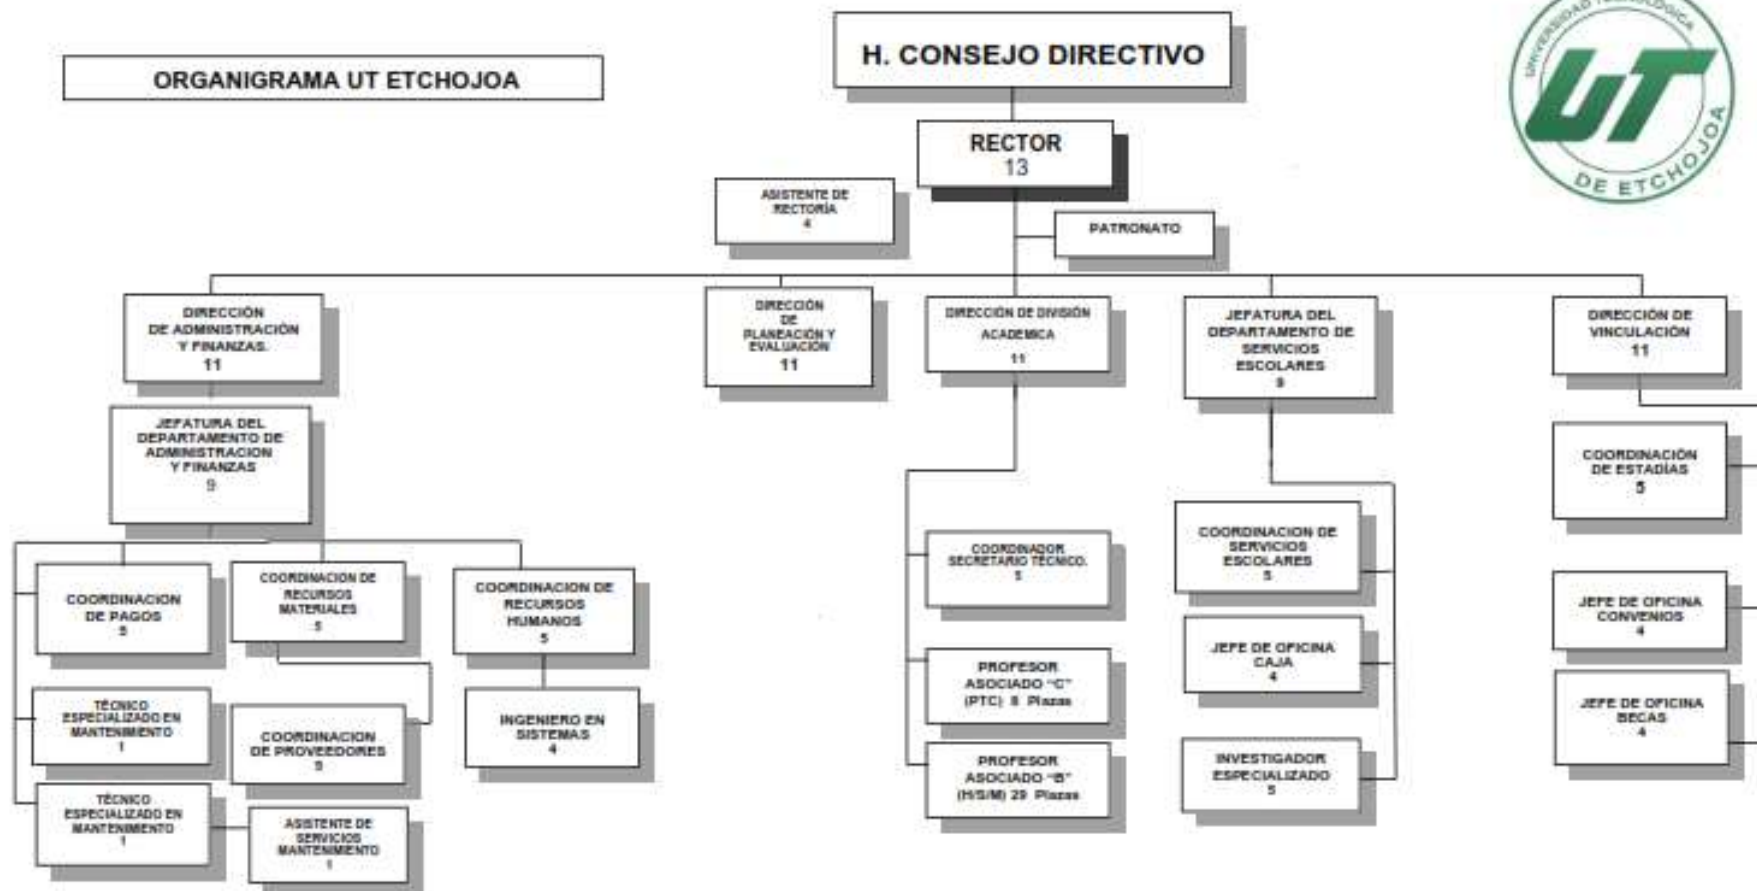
ORGANIGRAMA UT ETCHOJOA

H. CONSEJO DIRECTIVO

UNIVERSIDAD TECNOLÓGICA DE ETCHOJOA
UT

RECTOR
13

ASISTENTE DE RECTORÍA
4

PATRONATO

DIRECCIÓN DE ADMINISTRACIÓN Y FINANZAS
11

DIRECCIÓN DE PLANEACIÓN Y EVALUACIÓN
11

DIRECCIÓN DE DIVISIÓN ACADEMICA
11

JEFATURA DEL DEPARTAMENTO DE SERVICIOS ESCOLARES
9

DIRECCIÓN DE VINCULACIÓN
11

JEFATURA DEL DEPARTAMENTO DE ADMINISTRACION Y FINANZAS
9

COORDINACION DE PAGOS
5

COORDINACION DE RECURSOS MATERIALES
5

COORDINACION DE RECURSOS HUMANOS
5

TÉCNICO ESPECIALIZADO EN MANTENIMIENTO
1

COORDINACION DE PROVEEDORES
5

INGENIERO EN SISTEMAS
4

TÉCNICO ESPECIALIZADO EN MANTENIMIENTO
1

ASISTENTE DE SERVICIOS MANTENIMIENTO
1

COORDINADOR SECRETARIO TÉCNICO.
5

PROFESOR ASOCIADO "C" (PTC) 8 Plazas

PROFESOR ASOCIADO "B" (H/S/M) 29 Plazas

COORDINACION DE SERVICIOS ESCOLARES
5

JEFE DE OFICINA CAJA
4

INVESTIGADOR ESPECIALIZADO
5

COORDINACIÓN DE ESTADÍAS
5

JEFE DE OFICINA CONVENIOS
4

JEFE DE OFICINA BECAS
4